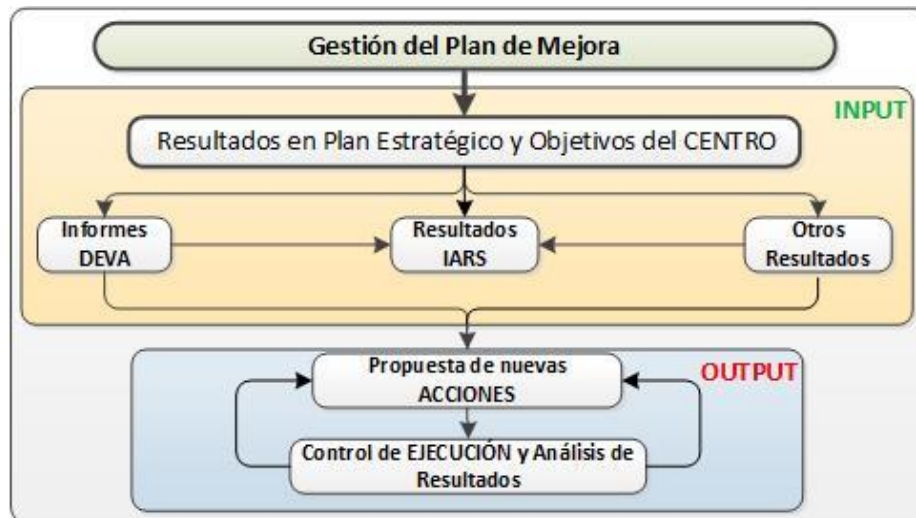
Gestión del Plan de Mejora

INPUT

Resultados en Plan Estratégico y Objetivos del CENTRO

Informes DEVA

Resultados IARS

Otros Resultados

OUTPUT

Propuesta de nuevas ACCIONES

Control de EJECUCIÓN y Análisis de Resultados